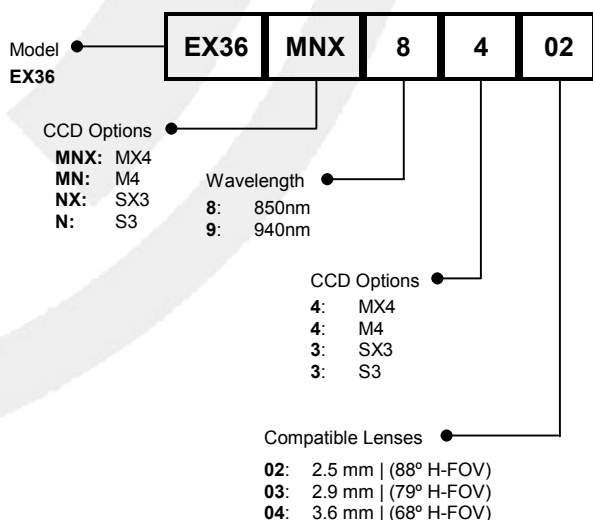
Model
EX36

| EX36 | MNX | 8 | 4 | 02 |
|---|---|---|---|---|

CCD Options
MNX: MX4
MN: M4
NX: SX3
N: S3

Wavelength
8: 850nm
9: 940nm

CCD Options
4: MX4
4: M4
3: SX3
3: S3

Compatible Lenses
02: 2.5 mm | (88º H-FOV)
03: 2.9 mm | (79º H-FOV)
04: 3.6 mm | (68º H-FOV)